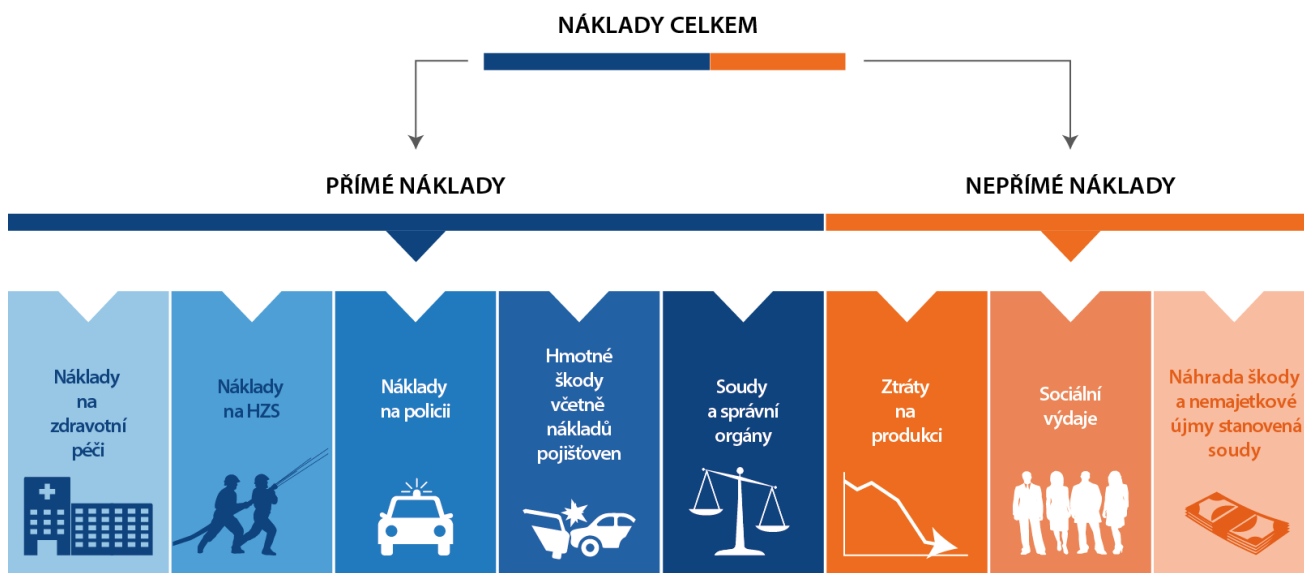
NÁKLADY CELKEM

PŘÍMÉ NÁKLADY

NEPŘÍMÉ NÁKLADY

Náklady na zdravotní péči

Náklady na HZS

Náklady na policii

Hmotné škody včetně nákladů pojišťoven

Soudy a správní orgány

Ztráty na produkci

Sociální výdaje

Náhrada škody a nemajetkové újmy stanovená soudy